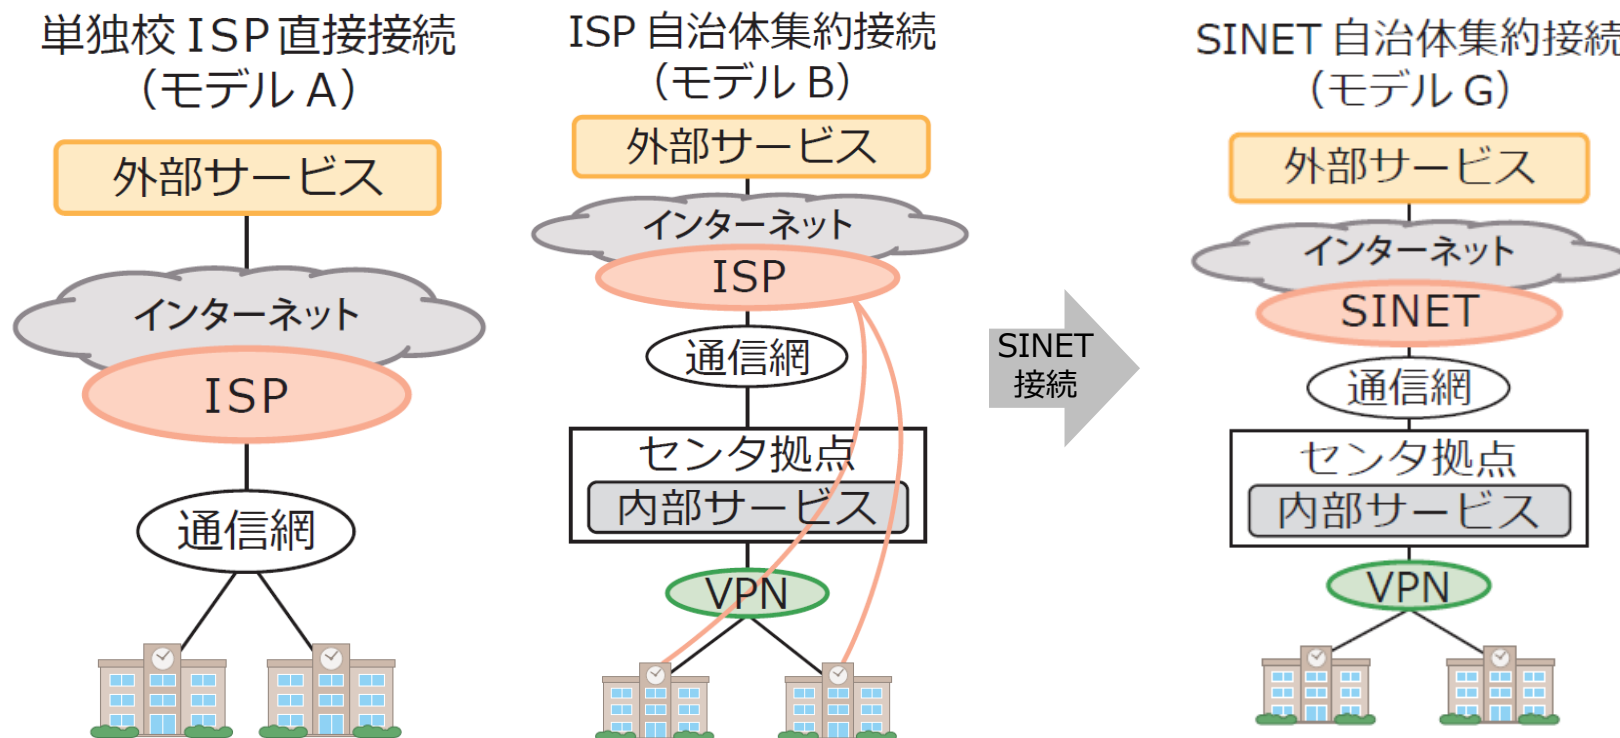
単独校 ISP 直接接続
（モデル A）

外部サービス

インターネット

ISP

通信網

ISP 自治体集約接続
（モデル B）

外部サービス

インターネット

ISP

通信網

センタ拠点

内部サービス

VPN

SINET
接続

SINET 自治体集約接続
（モデル G）

外部サービス

インターネット

SINET

通信網

センタ拠点

内部サービス

VPN